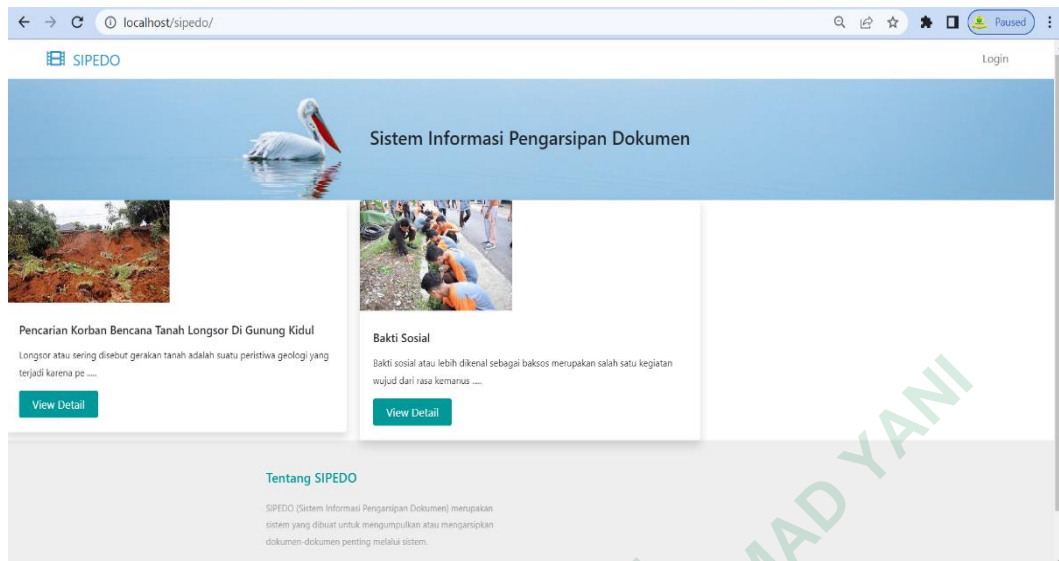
localhost/sipedo/

Paused

SIPEDO

Login

Sistem Informasi Pengarsipan Dokumen

Pencarian Korban Bencana Tanah Longsor Di Gunung Kidul

Longsor atau sering disebut gerakan tanah adalah suatu peristiwa geologi yang terjadi karena pe .....

View Detail

Bakti Sosial

Bakti sosial atau lebih dikenal sebagai baksos merupakan salah satu kegiatan wujud dari rasa kemanus .....

View Detail

Tentang SIPEDO

SIPEDO (Sistem Informasi Pengarsipan Dokumen) merupakan sistem yang dibuat untuk mengumpulkan atau mengarsipkan dokumen-dokumen penting melalui sistem.

MAD YANI